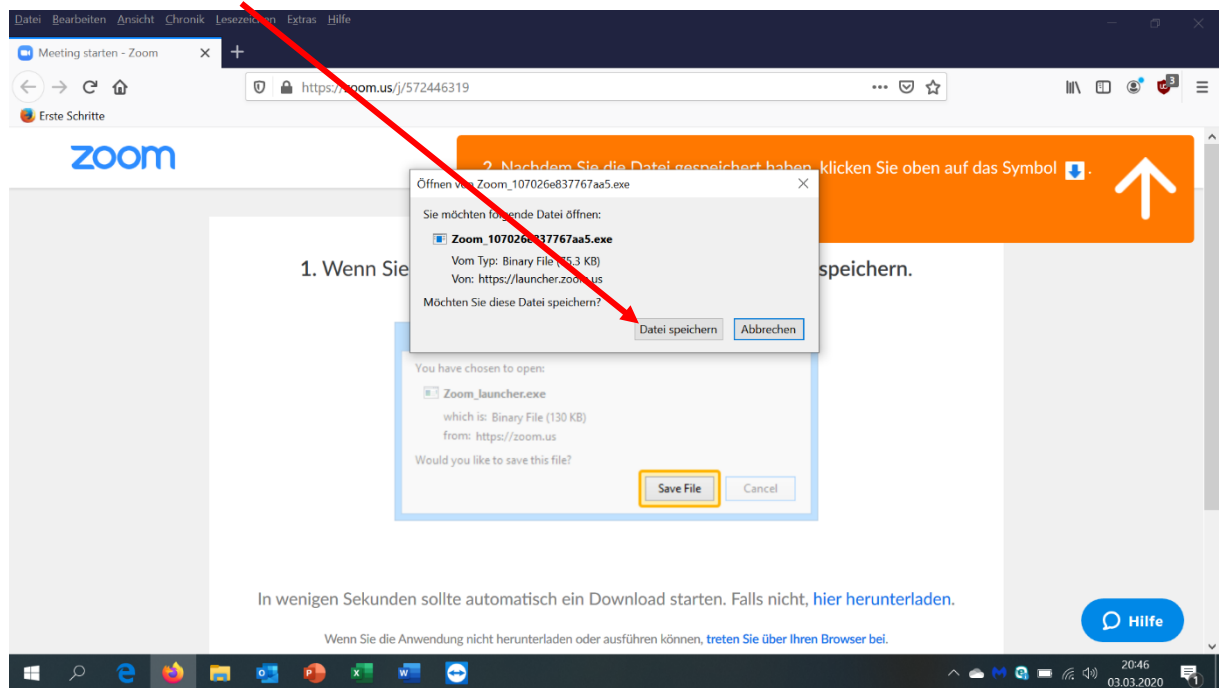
Datei Bearbeiten Ansicht Chronik Lesezeic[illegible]n Extras Hilfe

Meeting starten - Zoom

https://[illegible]oom.us/j/572446319

Erste Schritte

zoom

2. Nachdem Sie die Datei gespeichert haben, klicken Sie oben auf das Symbol

Öffnen v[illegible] Zoom_107026e837767aa5.exe

Sie möchten fo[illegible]ende Datei öffnen:

Zoom_107026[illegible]37767aa5.exe

Vom Typ: Binary File ([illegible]5.3 KB)

Von: https://launcher.zoo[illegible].us

Möchten Sie diese Datei speichern?

Datei speichern Abbrechen

1. Wenn Sie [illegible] speichern.

You have chosen to open:

Zoom_launcher.exe

which is: Binary File (130 KB)

from: https://zoom.us

Would you like to save this file?

Save File Cancel

In wenigen Sekunden sollte automatisch ein Download starten. Falls nicht, hier herunterladen.

Wenn Sie die Anwendung nicht herunterladen oder ausführen können, treten Sie über Ihren Browser bei.

Hilfe

20:46
03.03.2020